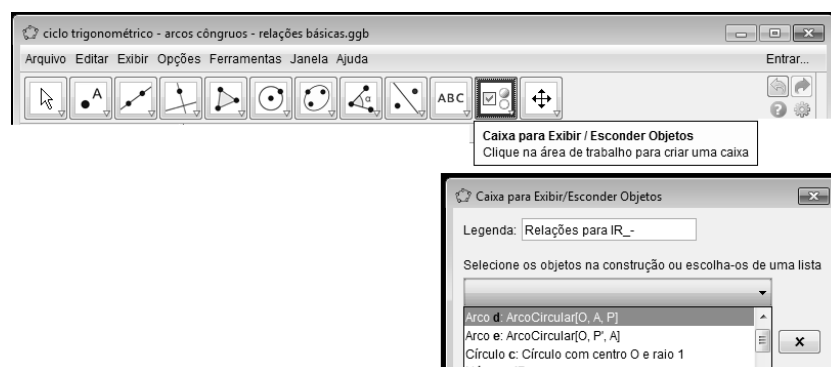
ciclo trigonométrico - arcos côngruos - relações básicas.ggb

Arquivo Editar Exibir Opções Ferramentas Janela Ajuda

Entrar...

A

ABC

Caixa para Exibir / Esconder Objetos
Clique na área de trabalho para criar uma caixa

Caixa para Exibir/Esconder Objetos

Legenda: Relações para IR_-

Selecione os objetos na construção ou escolha-os de uma lista

Arco d: ArcoCircular[O, A, P]
Arco e: ArcoCircular[O, P', A]
Círculo c: Círculo com centro O e raio 1

x